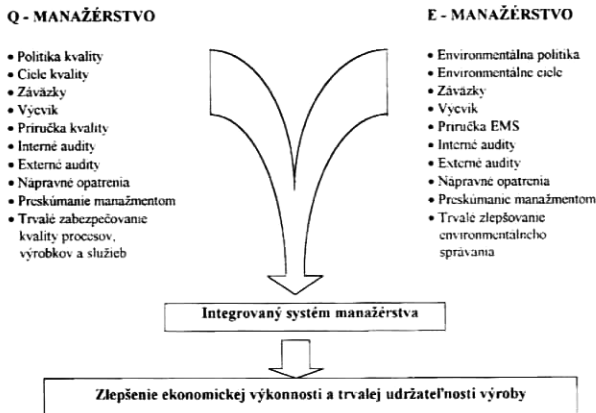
Q - MANAŽÉRSTVO

- Politika kvality
- Ciele kvality
- Záväzky
- Výcvik
- Príručka kvality
- Interné audity
- Externé audity
- Nápravné opatrenia
- Preskúmanie manažmentom
- Trvalé zabezpečovanie kvality procesov, výrobkov a služieb

E - MANAŽÉRSTVO

- Environmentálna politika
- Environmentálne ciele
- Záväzky
- Výcvik
- Príručka EMS
- Interné audity
- Externé audity
- Nápravné opatrenia
- Preskúmanie manažmentom
- Trvalé zlepšovanie environmentálneho správania

Integrovaný systém manažérstva

Zlepšenie ekonomickej výkonnosti a trvalej udržateľnosti výroby